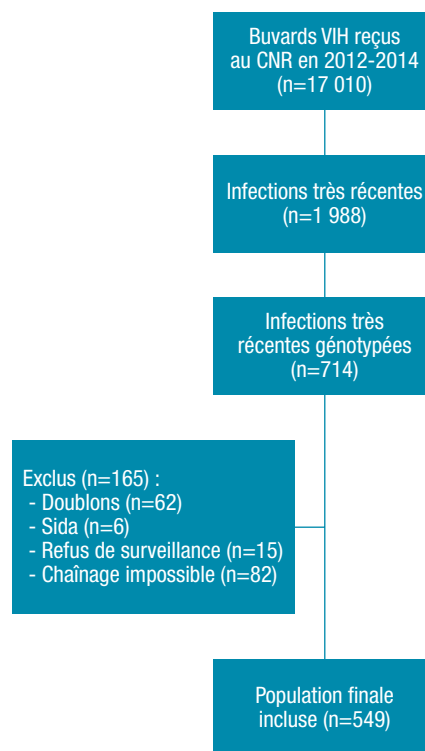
Buvards VIH reçus au CNR en 2012-2014 (n=17 010)

Infections très récentes (n=1 988)

Infections très récentes génotypées (n=714)

Exclus (n=165) :
- Doublons (n=62)
- Sida (n=6)
- Refus de surveillance (n=15)
- Chaînage impossible (n=82)

Population finale incluse (n=549)